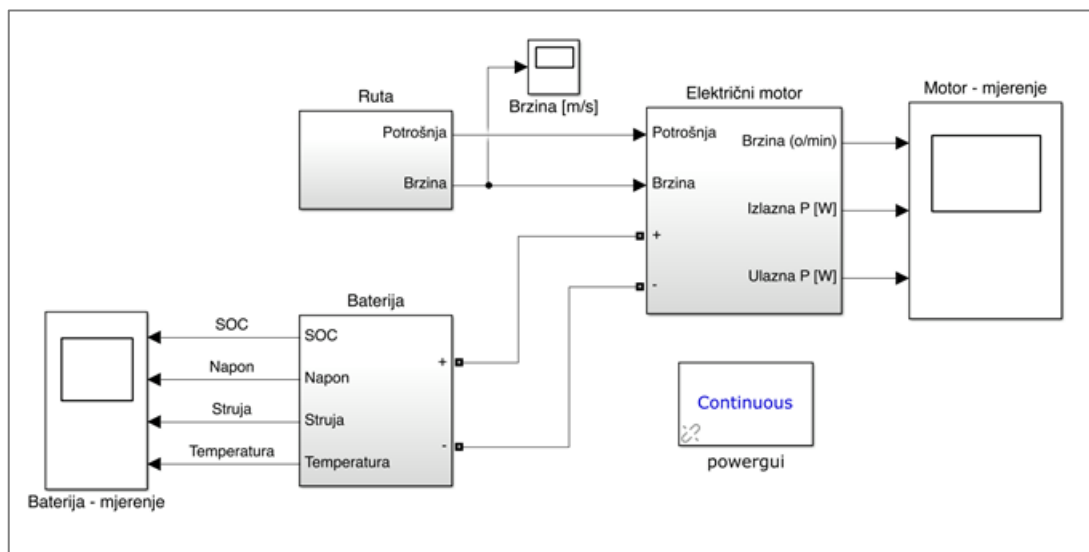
Brzina [m/s]

Ruta
Potrošnja
Brzina

Električni motor
Potrošnja
Brzina
+
-
Brzina (o/min)
Izlazna P [W]
Ulazna P [W]

Motor - mjerenje

Baterija
SOC
Napon
Struja
Temperatura
+
-

SOC
Napon
Struja
Temperatura

Baterija - mjerenje

Continuous
powergui